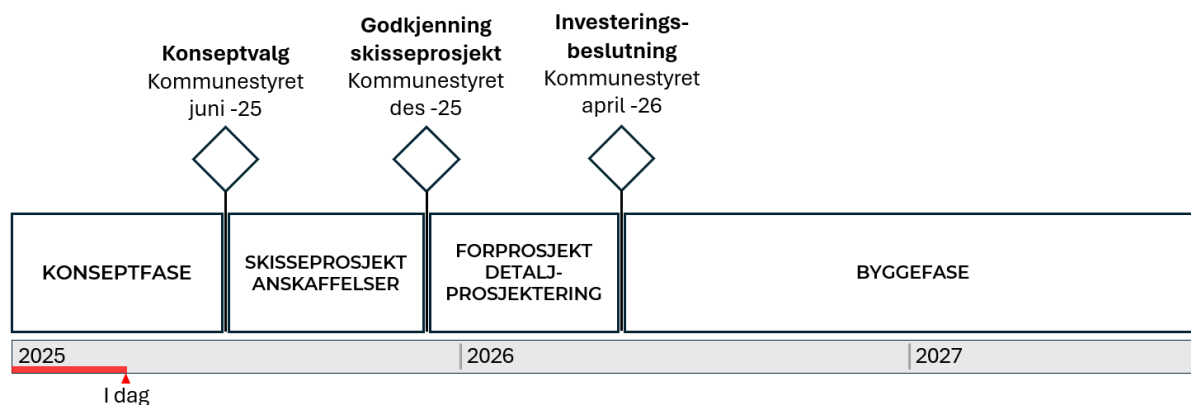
Konseptvalg
Kommunestyret
juni -25

Godkjenning skisseprosjekt
Kommunestyret
des -25

Investeringsbeslutning
Kommunestyret
april -26

KONSEPTFASE

SKISSEPROSJEKT ANSKAFFELSER

FORPROSJEKT DETALJ-PROSJEKTERING

BYGGEFASE

2025

2026

2027

I dag